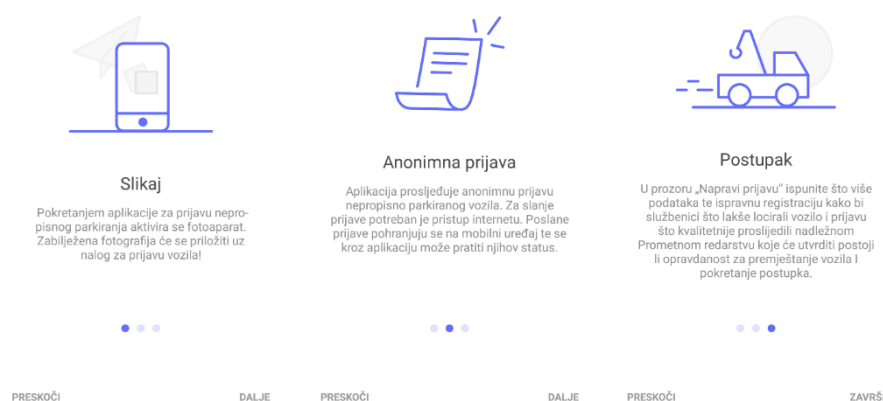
Slikaj

Pokretanjem aplikacije za prijavu nepropisnog parkiranja aktivira se fotoaparat. Zabilježena fotografija će se priložiti uz nalog za prijavu vozila!

PRESKOČI DALJE

Anonimna prijava

Aplikacija prosljeđuje anonimnu prijavu nepropisno parkiranog vozila. Za slanje prijave potreban je pristup internetu. Poslane prijave pohranjuju se na mobilni uređaj te se kroz aplikaciju može pratiti njihov status.

PRESKOČI DALJE

Postupak

U prozoru „Napravi prijavu" ispunite što više podataka te ispravnu registraciju kako bi službenici što lakše locirali vozilo i prijavu što kvalitetnije proslijedili nadležnom Prometnom redarstvu koje će utvrditi postoji li opravdanost za premještanje vozila I pokretanje postupka.

PRESKOČI ZAVRŠ